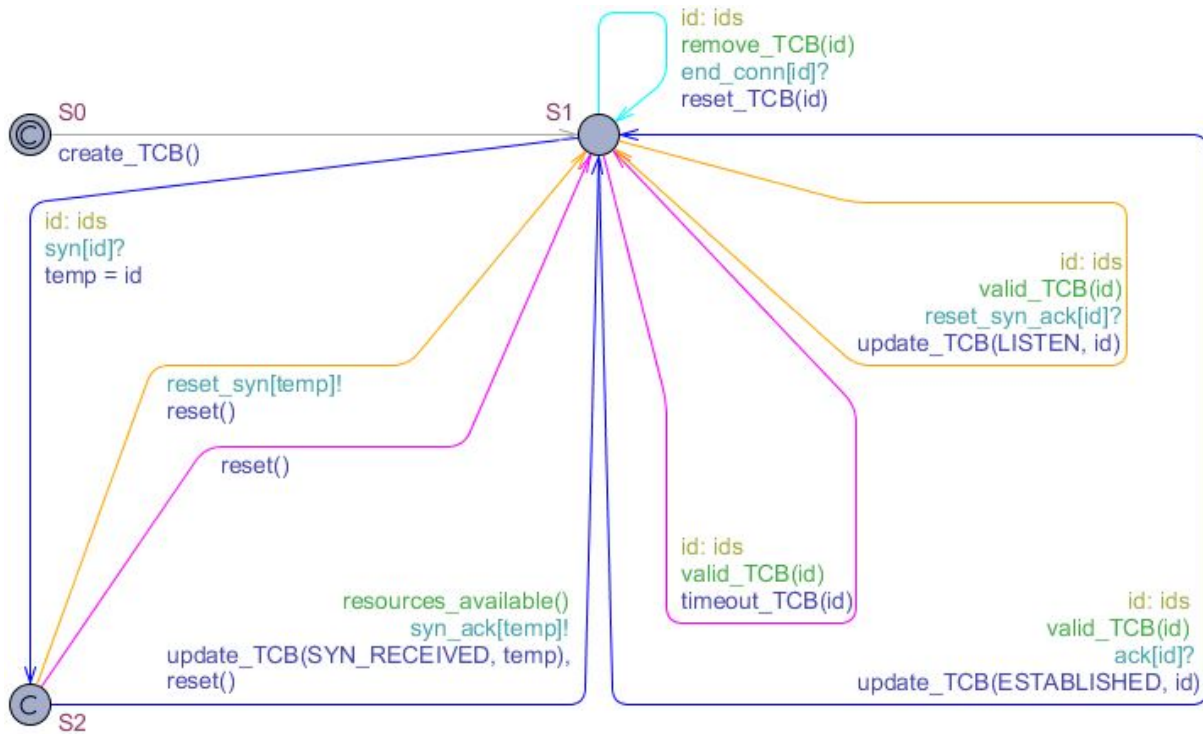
id: ids
remove_TCB(id)
end_conn[id]?
reset_TCB(id)

S0

S1

create_TCB()

id: ids
syn[id]?
temp = id

id: ids
valid_TCB(id)
reset_syn_ack[id]?
update_TCB(LISTEN, id)

reset_syn[temp]!
reset()

reset()

id: ids
valid_TCB(id)
timeout_TCB(id)

resources_available()
syn_ack[temp]!
update_TCB(SYN_RECEIVED, temp),
reset()

id: ids
valid_TCB(id)
ack[id]?
update_TCB(ESTABLISHED, id)

C

S2